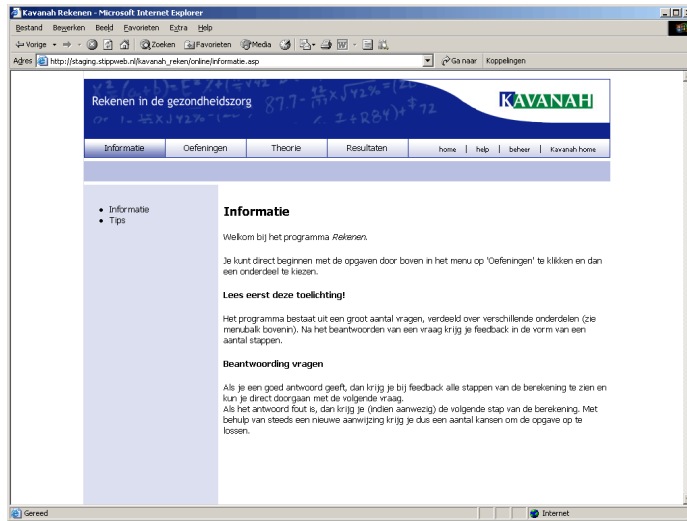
Kavanah Rekenen - Microsoft Internet Explorer

Bestand Bewerken Beeld Favorieten Extra Help

Vorige Zoeken Favorieten Media

Adres http://staging.stippweb.nl/kavanah_reken/online/informatie.asp Ga naar Koppelingen

Rekenen in de gezondheidszorg

KAVANAH

Informatie | Oefeningen | Theorie | Resultaten | home | help | beheer | Kavanah home

• Informatie
• Tips

Informatie

Welkom bij het programma *Rekenen*.

Je kunt direct beginnen met de opgaven door boven in het menu op 'Oefeningen' te klikken en dan een onderdeel te kiezen.

**Lees eerst deze toelichting!**

Het programma bestaat uit een groot aantal vragen, verdeeld over verschillende onderdelen (zie menubalk bovenin). Na het beantwoorden van een vraag krijg je feedback in de vorm van een aantal stappen.

**Beantwoording vragen**

Als je een goed antwoord geeft, dan krijg je bij feedback alle stappen van de berekening te zien en kun je direct doorgaan met de volgende vraag.
Als het antwoord fout is, dan krijg je (indien aanwezig) de volgende stap van de berekening. Met behulp van steeds een nieuwe aanwijzing krijg je dus een aantal kansen om de opgave op te lossen.

Gereed

Internet